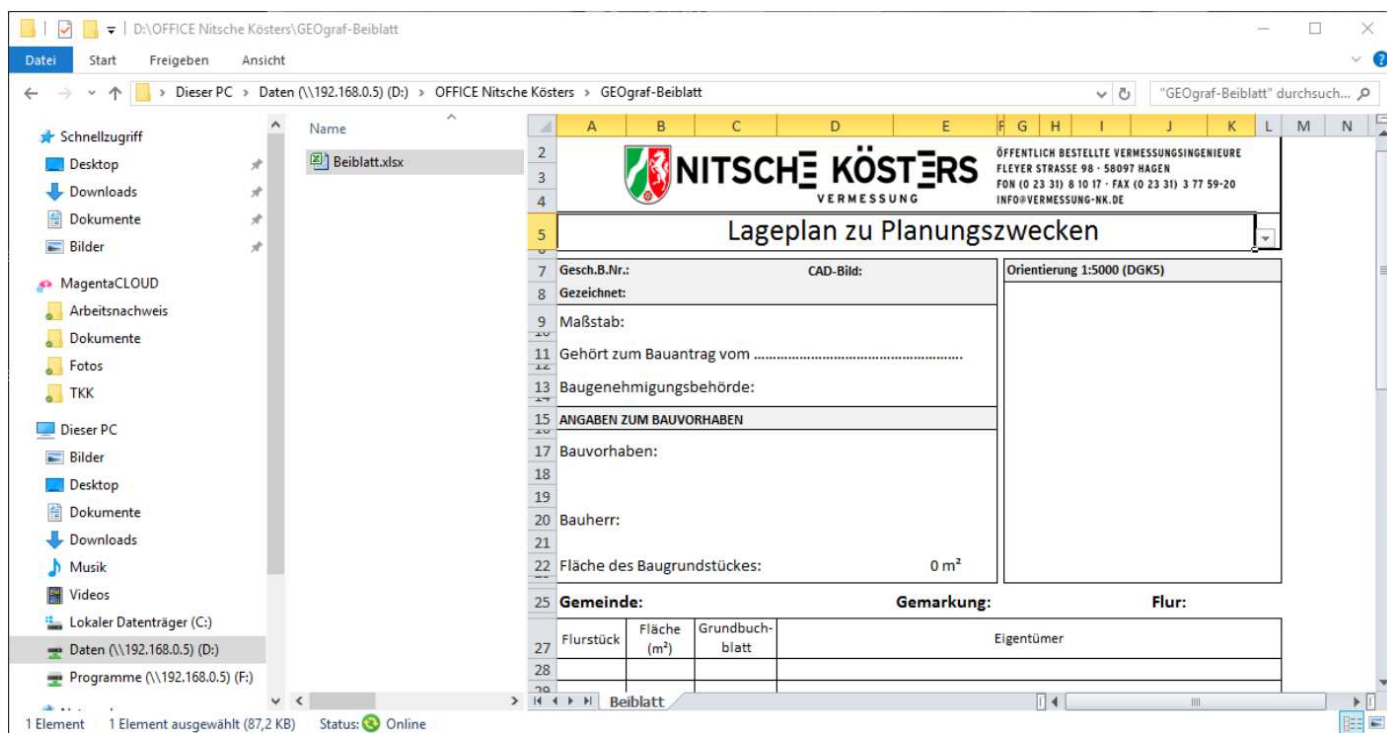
D:\OFFICE Nitsche Kösters\GEOgraf-Beiblatt

Datei Start Freigeben Ansicht

Dieser PC > Daten (\\192.168.0.5) (D:) > OFFICE Nitsche Kösters > GEOgraf-Beiblatt

"GEOgraf-Beiblatt" durchsuch...

Schnellzugriff
Desktop
Downloads
Dokumente
Bilder
MagentaCLOUD
Arbeitsnachweis
Dokumente
Fotos
TKK
Dieser PC
Bilder
Desktop
Dokumente
Downloads
Musik
Videos
Lokaler Datenträger (C:)
Daten (\\192.168.0.5) (D:)
Programme (\\192.168.0.5) (F:)

Name
Beiblatt.xlsx

A B C D E F G H I J K L M N

NITSCHE KÖSTERS
VERMESSUNG

ÖFFENTLICH BESTELLTE VERMESSUNGSINGENIEURE
FLEYER STRASSE 98 · 58097 HAGEN
FON (0 23 31) 8 10 17 · FAX (0 23 31) 3 77 59-20
INFO@VERMESSUNG-NK.DE

Lageplan zu Planungszwecken

Gesch.B.Nr.:
CAD-Bild:
Gezeichnet:
Orientierung 1:5000 (DGK5)
Maßstab:
Gehört zum Bauantrag vom ........................................................
Baugenehmigungsbehörde:
ANGABEN ZUM BAUVORHABEN
Bauvorhaben:
Bauherr:
Fläche des Baugrundstückes: 0 m²

Gemeinde: Gemarkung: Flur:

| Flurstück | Fläche (m²) | Grundbuchblatt | Eigentümer |
|---|---|---|---|

Beiblatt

1 Element 1 Element ausgewählt (87,2 KB) Status: Online